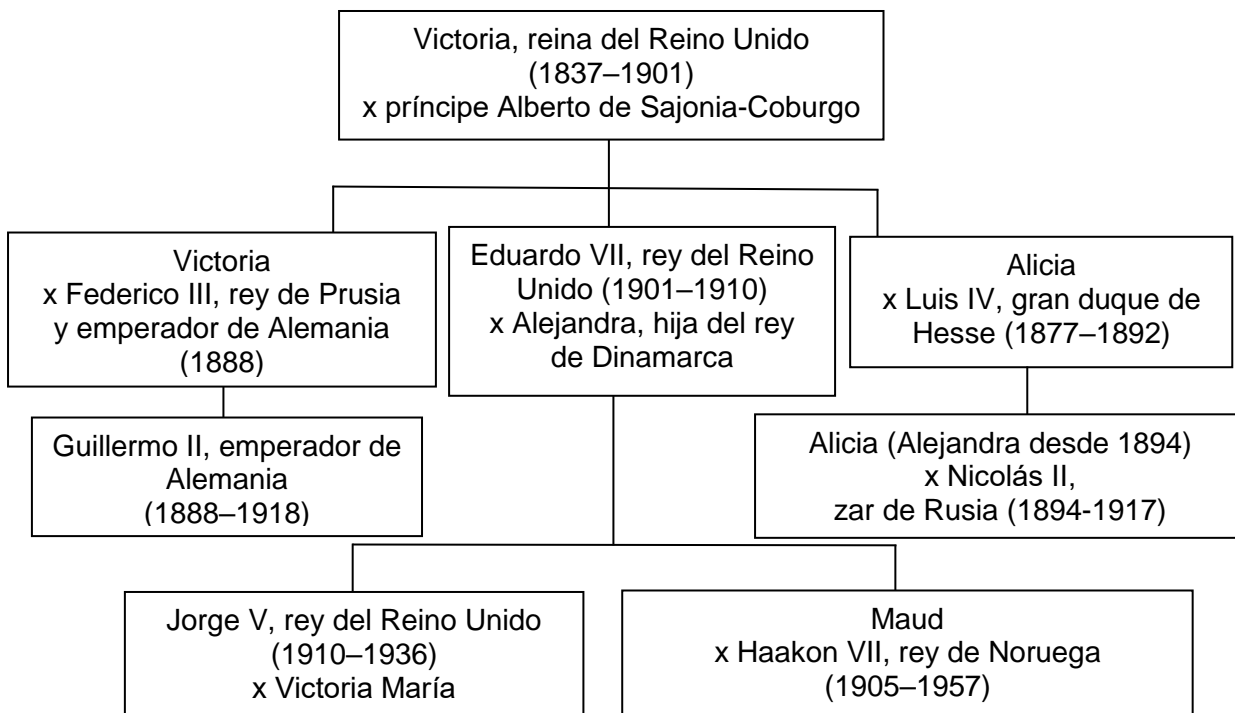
Victoria, reina del Reino Unido
(1837–1901)
x príncipe Alberto de Sajonia-Coburgo

Victoria
x Federico III, rey de Prusia y emperador de Alemania
(1888)

Guillermo II, emperador de Alemania
(1888–1918)

Eduardo VII, rey del Reino Unido (1901–1910)
x Alejandra, hija del rey de Dinamarca

Alicia
x Luis IV, gran duque de Hesse (1877–1892)

Alicia (Alejandra desde 1894)
x Nicolás II,
zar de Rusia (1894-1917)

Jorge V, rey del Reino Unido
(1910–1936)
x Victoria María

Maud
x Haakon VII, rey de Noruega
(1905–1957)